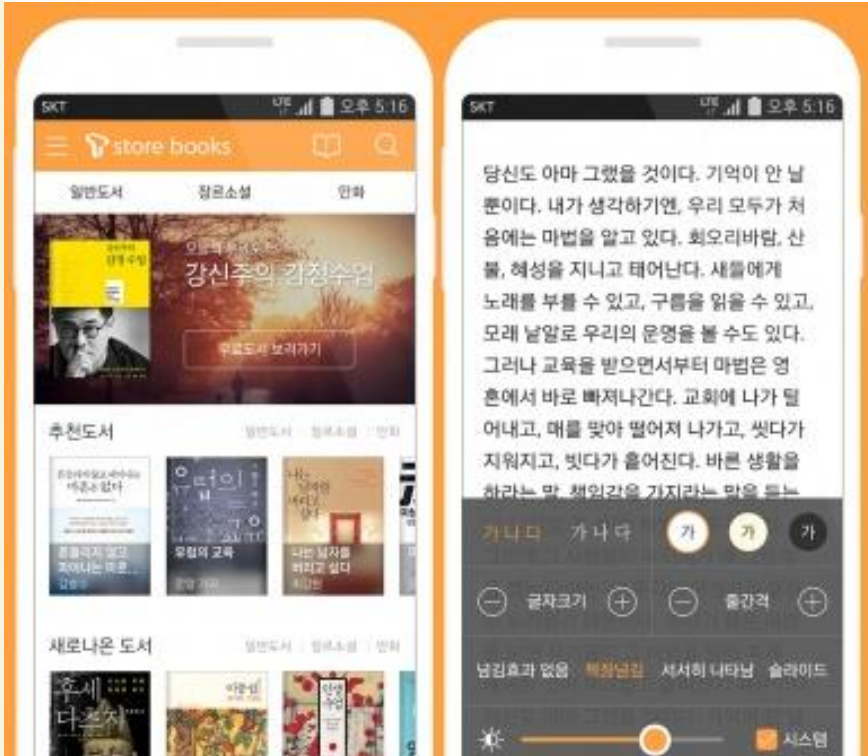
SKT
LTE 오후 5:16
store books
일반도서
장르소설
만화
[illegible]
강신주의 감정수업
무료도서 보러가기
추천도서
일반도서 | 장르소설 | 만화
흔들리지 않고 피어나는 꽃은
우리의 교육
나는 날지를 버리고 싶다
새로나온 도서
일반도서 | 장르소설 | 만화
후세 다츠지

SKT
LTE 오후 5:16
당신도 아마 그랬을 것이다. 기억이 안 날 뿐이다. 내가 생각하기엔, 우리 모두가 처음에는 마법을 알고 있다. 회오리바람, 산불, 혜성을 지니고 태어난다. 새들에게 노래를 부를 수 있고, 구름을 읽을 수 있고, 모래 낟알로 우리의 운명을 볼 수도 있다. 그러나 교육을 받으면서부터 마법은 영혼에서 바로 빠져나간다. 교회에 나가 털어내고, 매를 맞아 떨어져 나가고, 씻다가 지워지고, 빗다가 흩어진다. 바른 생활을 하라는 말, 책임감을 가지라는 말을 듣는
가나다
가나다
가
가
가
글자크기
줄간격
넘김효과 없음
책장넘김
서서히 나타남
슬라이드
시스템